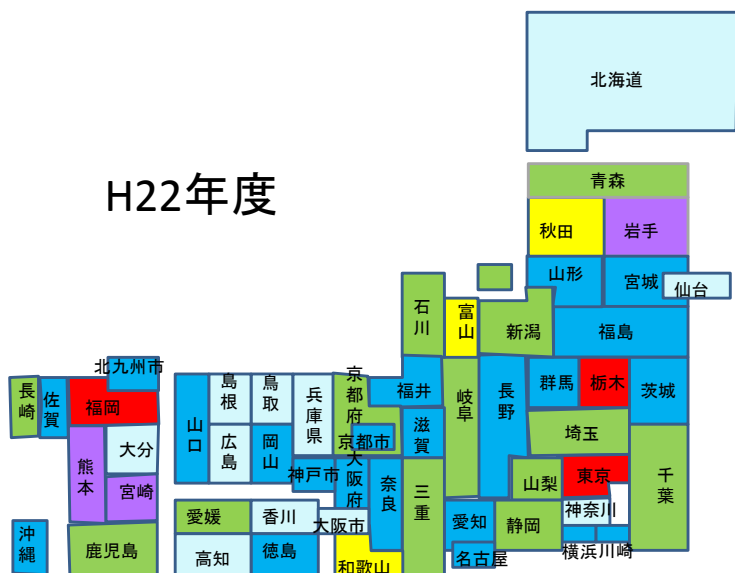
北海道

H22年度

青森
秋田
岩手
山形
宮城
仙台
石川
富山
新潟
福島
北九州市
長崎
佐賀
福岡
山口
島根
鳥取
兵庫県
京都府
福井
岐阜
長野
群馬
栃木
茨城
広島
岡山
京都市
滋賀
埼玉
熊本
大分
宮崎
神戸市
大阪府
奈良
三重
山梨
東京
千葉
沖縄
鹿児島
愛媛
香川
大阪市
愛知
静岡
神奈川
高知
徳島
和歌山
名古屋
横浜
川崎